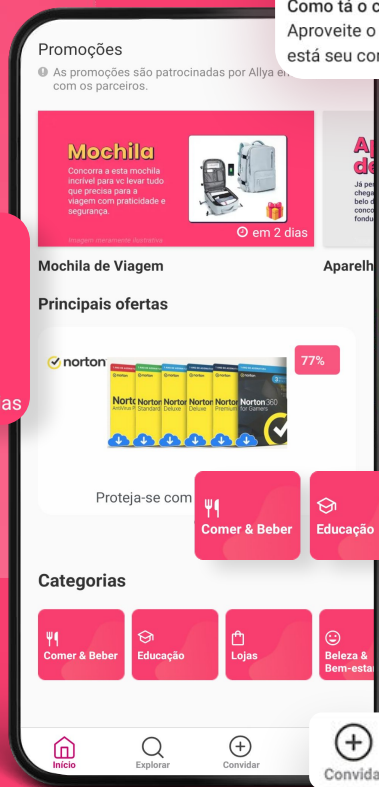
Como tá o c
Aproveite o
está seu con

Promoções
As promoções são patrocinadas por Allya e com os parceiros.

Mochila
Concorra a esta mochila incrível para vc levar tudo que precisa para a viagem com praticidade e segurança.
Imagem meramente ilustrativa
em 2 dias

A
de
Já pe
chega
belo
conco
fondu

Mochila de Viagem
Aparelh

Principais ofertas

norton
77%
Norton AntiVirus
Norton Standard
Norton Deluxe
Norton Deluxe
Norton Premium
Norton 360 for Gamers

Proteja-se com

as

Comer & Beber
Educação

Categorias

Comer & Beber
Educação
Lojas
Beleza & Bem-estar

Início
Explorar
Convidar
Convida